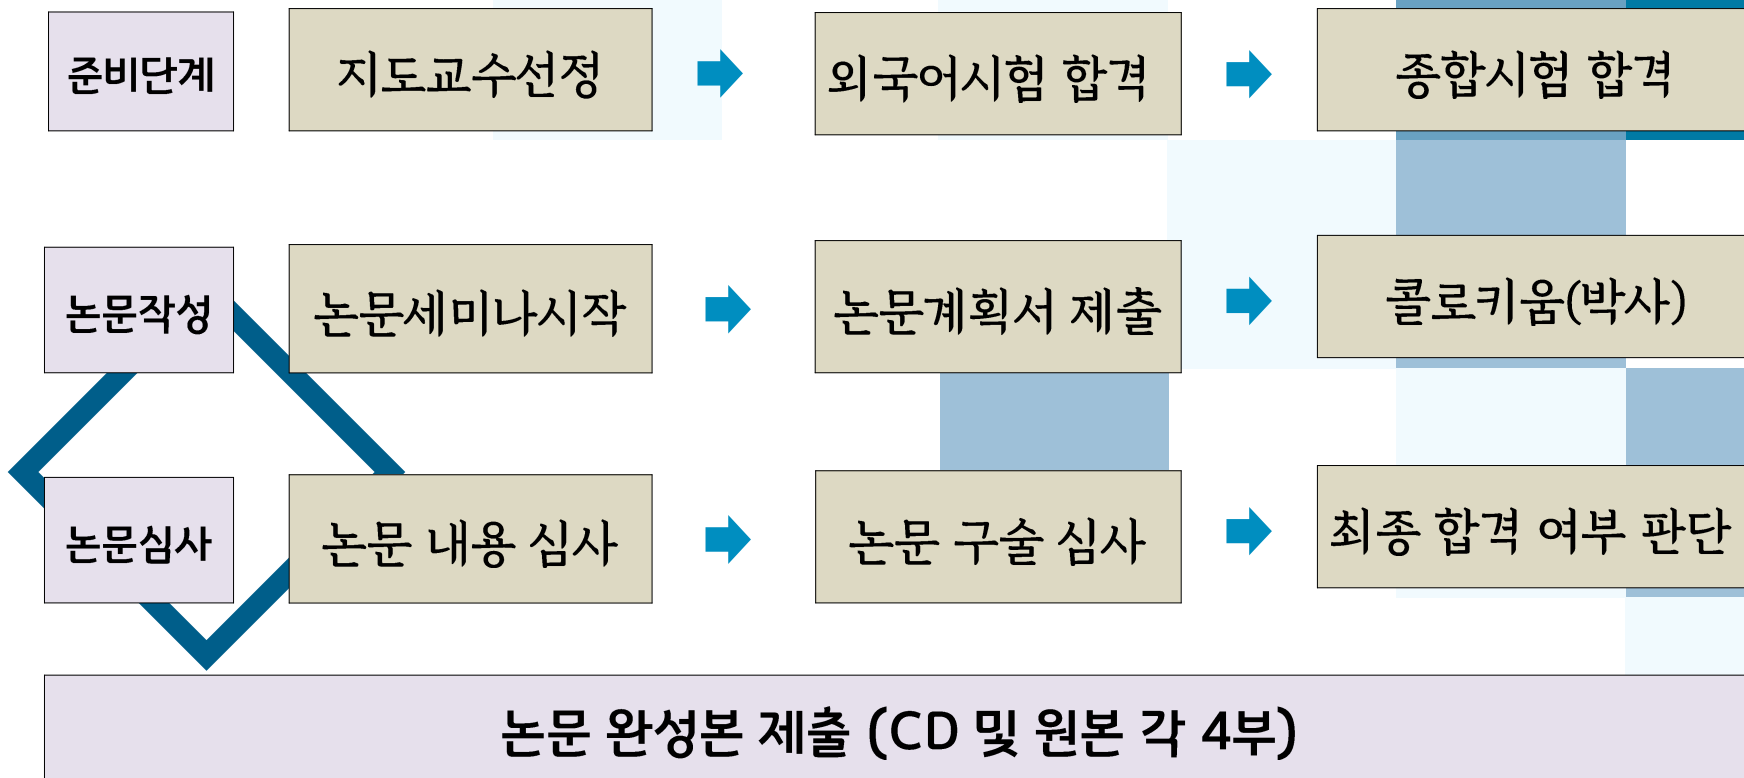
준비단계

지도교수선정

외국어시험 합격

종합시험 합격

논문작성

논문세미나시작

논문계획서 제출

콜로키움(박사)

논문심사

논문 내용 심사

논문 구술 심사

최종 합격 여부 판단

논문 완성본 제출 (CD 및 원본 각 4부)